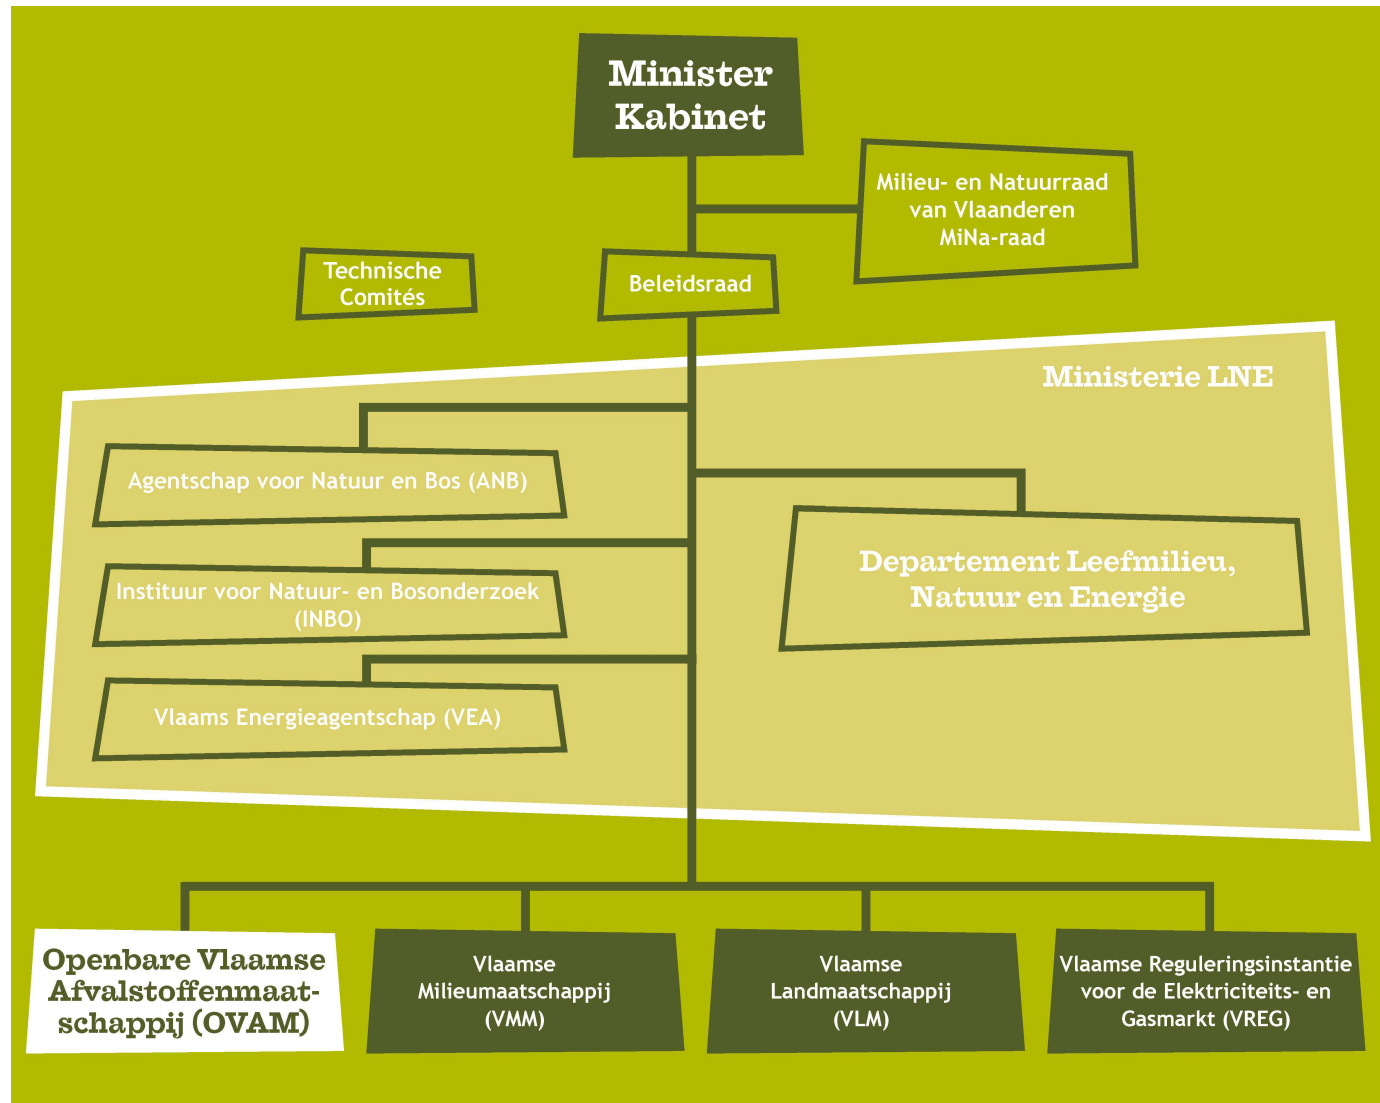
Minister
Kabinet

Milieu- en Natuurraad van Vlaanderen MiNa-raad

Technische Comités

Beleidsraad

Ministerie LNE

Agentschap voor Natuur en Bos (ANB)

Instituur voor Natuur- en Bosonderzoek (INBO)

Vlaams Energieagentschap (VEA)

Departement Leefmilieu, Natuur en Energie

Openbare Vlaamse Afvalstoffenmaatschappij (OVAM)

Vlaamse Milieumaatschappij (VMM)

Vlaamse Landmaatschappij (VLM)

Vlaamse Reguleringsinstantie voor de Elektriciteits- en Gasmarkt (VREG)